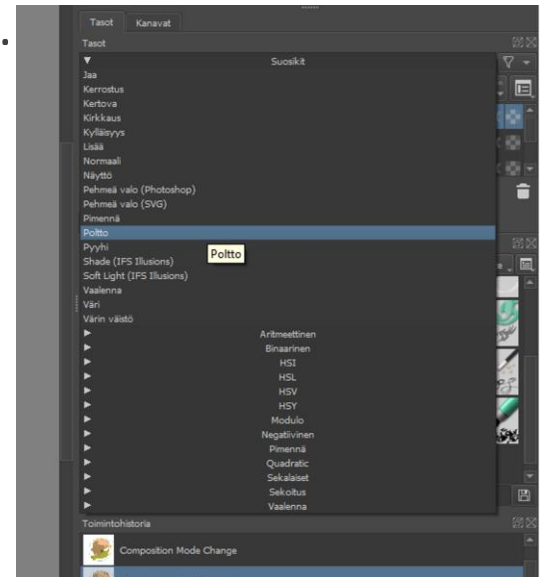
Tasot Kanavat

Tasot

▼ Suosikit

Jaa

Kerrostus

Kertova

Kirkkaus

Kylläisyys

Lisää

Normaali

Näyttö

Pehmeä valo (Photoshop)

Pehmeä valo (SVG)

Pimennä

Poltto

Pyyhi

Shade (IFS Illusions)

Soft Light (IFS Illusions)

Vaalenna

Väri

Värin väistö

Poltto

► Aritmeettinen

► Binaarinen

► HSI

► HSL

► HSV

► HSY

► Modulo

► Negatiivinen

► Pimennä

► Quadratic

► Sekalaiset

► Sekoitus

► Vaalenna

Toimintohistoria

Composition Mode Change